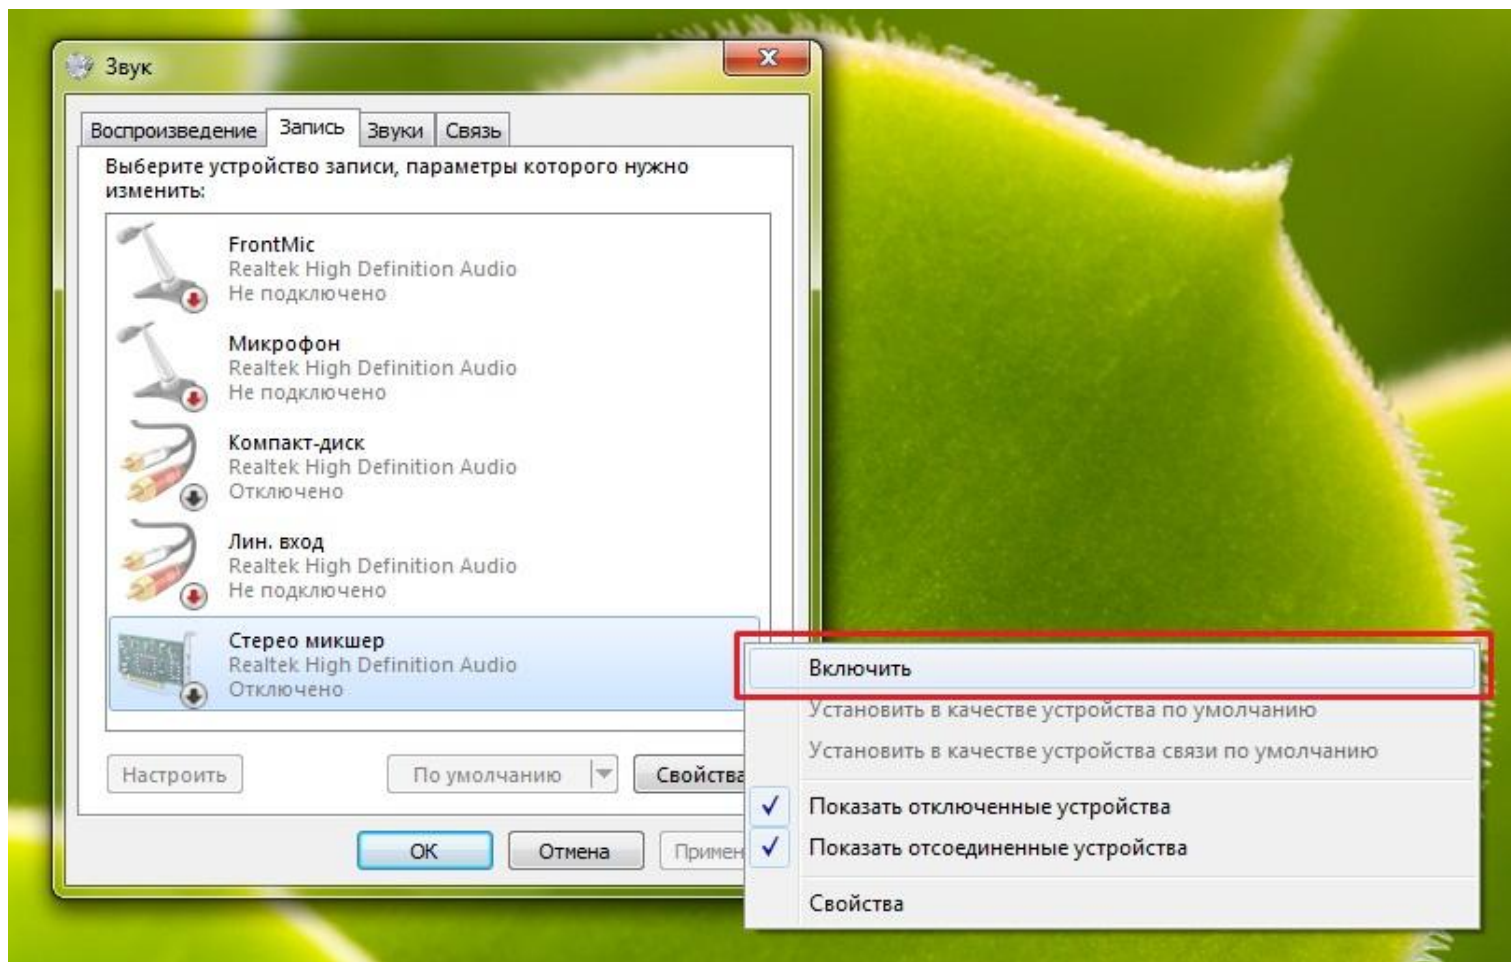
Звук

Воспроизведение | Запись | Звуки | Связь

Выберите устройство записи, параметры которого нужно изменить:

FrontMic
Realtek High Definition Audio
Не подключено

Микрофон
Realtek High Definition Audio
Не подключено

Компакт-диск
Realtek High Definition Audio
Отключено

Лин. вход
Realtek High Definition Audio
Не подключено

Стерео микшер
Realtek High Definition Audio
Отключено

Настроить | По умолчанию | Свойства

ОК | Отмена | Примен

Включить
Установить в качестве устройства по умолчанию
Установить в качестве устройства связи по умолчанию
✓ Показать отключенные устройства
✓ Показать отсоединенные устройства
Свойства